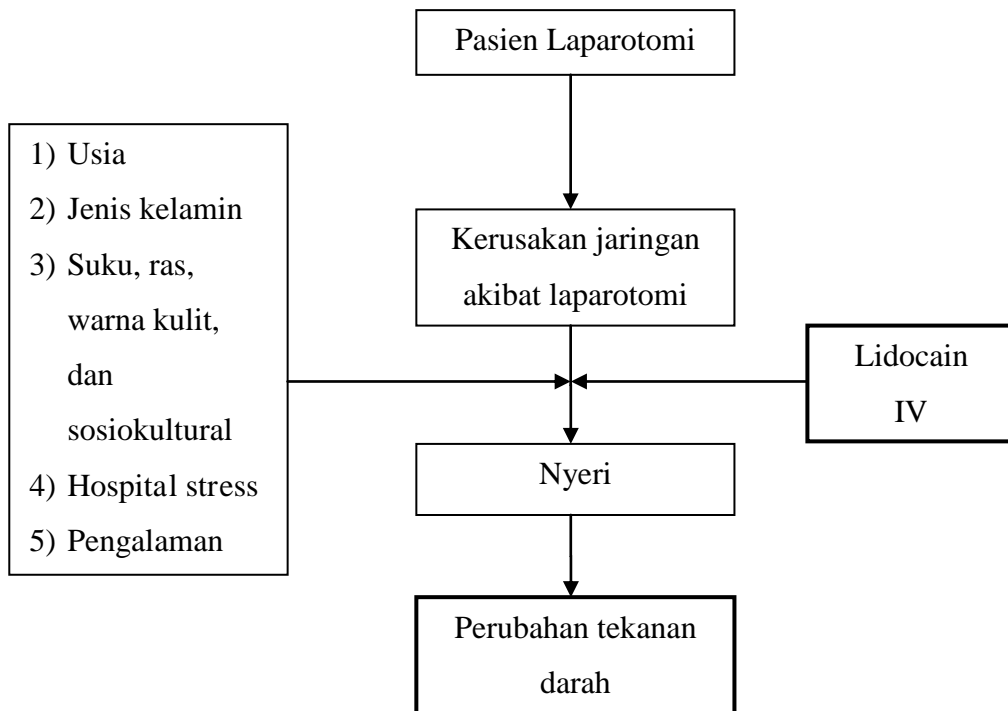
Pasien Laparotomi

1) Usia
2) Jenis kelamin
3) Suku, ras, warna kulit, dan sosiokultural
4) Hospital stress
5) Pengalaman

Kerusakan jaringan akibat laparotomi

Lidocain IV

Nyeri

Perubahan tekanan darah